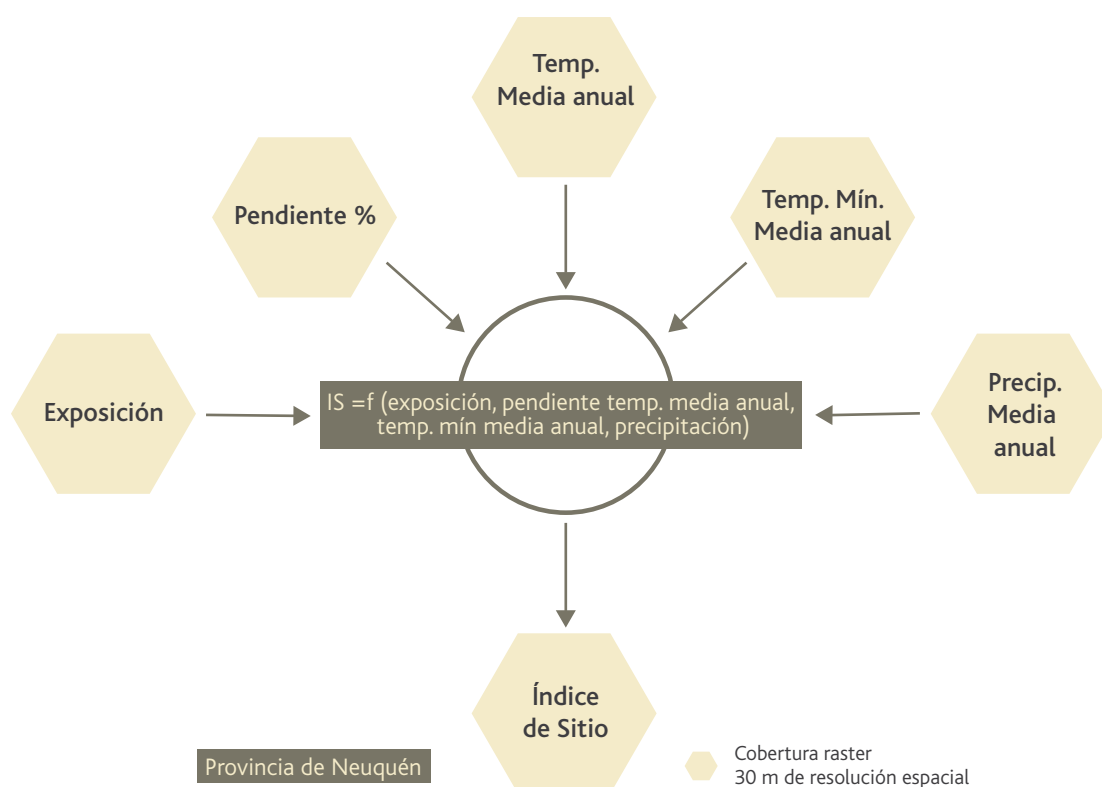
Temp.
Media anual

Pendiente %

Temp. Mín.
Media anual

Exposición

IS =f (exposición, pendiente temp. media anual, temp. mín media anual, precipitación)

Precip.
Media
anual

Índice
de Sitio

Provincia de Neuquén

Cobertura raster
30 m de resolución espacial